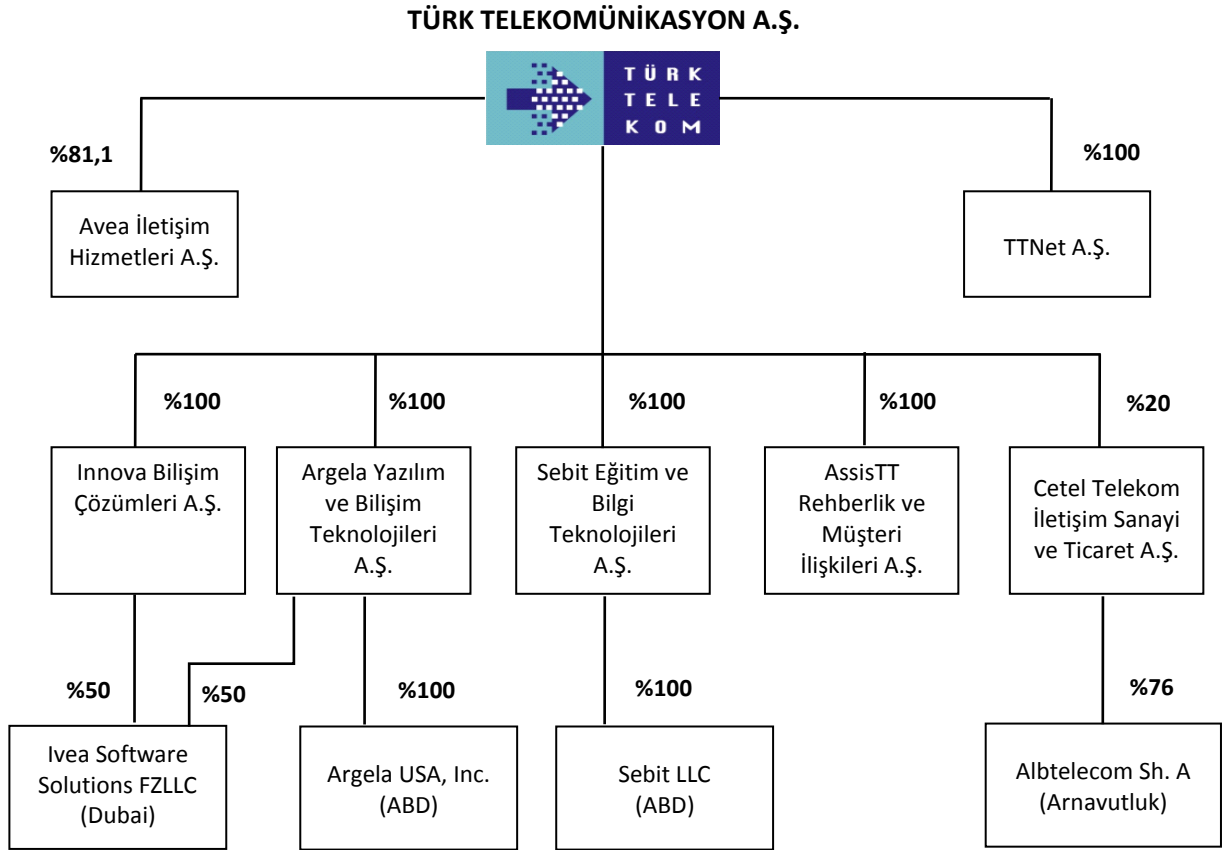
TÜRK TELEKOMÜNİKASYON A.Ş.

TÜRK TELE KOM

%81,1

Avea İletişim Hizmetleri A.Ş.

%100

TTNet A.Ş.

%100

Innova Bilişim Çözümleri A.Ş.

%100

Argela Yazılım ve Bilişim Teknolojileri A.Ş.

%100

Sebit Eğitim ve Bilgi Teknolojileri A.Ş.

%100

AssisTT Rehberlik ve Müşteri İlişkileri A.Ş.

%20

Cetel Telekom İletişim Sanayi ve Ticaret A.Ş.

%50

%50

Ivea Software Solutions FZLLC (Dubai)

%100

Argela USA, Inc. (ABD)

%100

Sebit LLC (ABD)

%76

Albtelecom Sh. A (Arnavutluk)